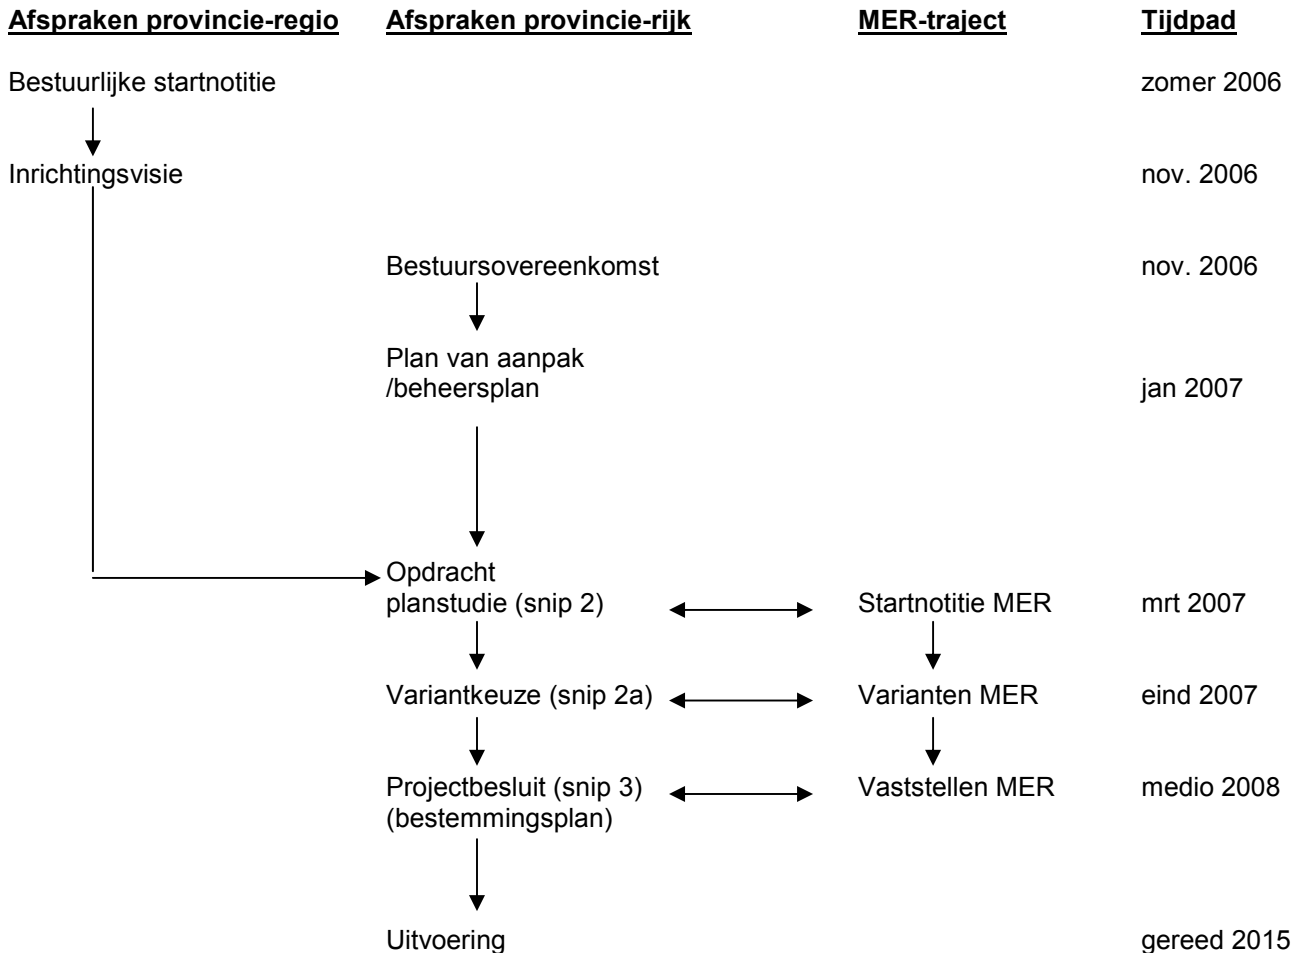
Afspraken provincie-regio
Afspraken provincie-rijk
MER-traject
Tijdpad

Bestuurlijke startnotitie
zomer 2006

Inrichtingsvisie
nov. 2006

Bestuursovereenkomst
nov. 2006

Plan van aanpak /beheersplan
jan 2007

Opdracht planstudie (snip 2)
Startnotitie MER
mrt 2007

Variantkeuze (snip 2a)
Varianten MER
eind 2007

Projectbesluit (snip 3) (bestemmingsplan)
Vaststellen MER
medio 2008

Uitvoering
gereed 2015